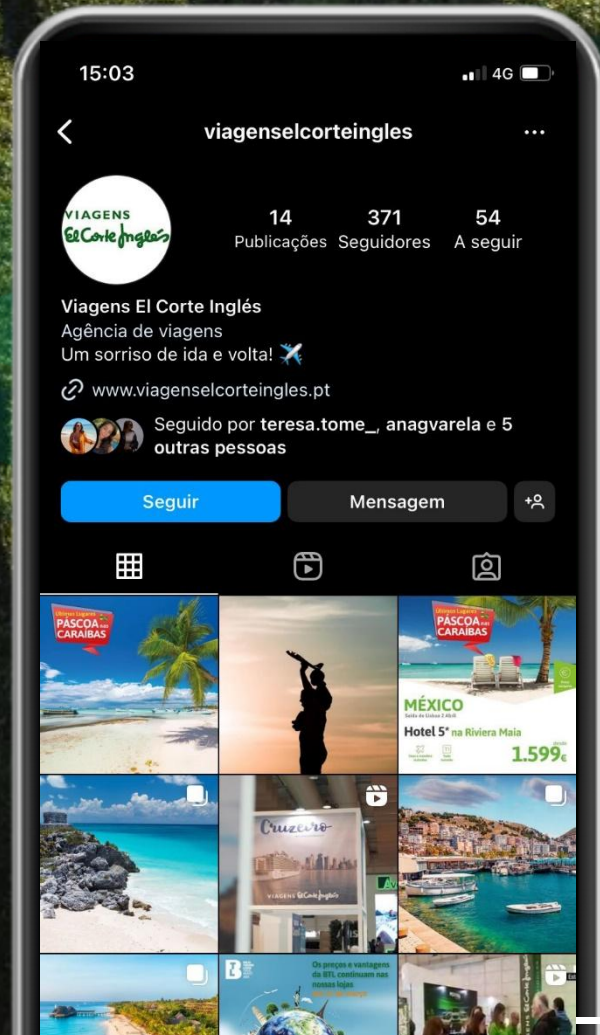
15:03

4G

viagenselcorteingles

VIAGENS El Corte Inglés

14 Publicações

371 Seguidores

54 A seguir

Viagens El Corte Inglés
Agência de viagens
Um sorriso de ida e volta! ✈️

www.viagenselcorteingles.pt

Seguido por teresa.tome_, anagvarela e 5 outras pessoas

Seguir

Mensagem

Últimos Lugares PÁSCOA nas CARAÍBAS

Últimos Lugares PÁSCOA nas CARAÍBAS

MÉXICO
Saída de Lisboa 2 Abril

Hotel 5* na Riviera Maia

desde 1.599€

Cruzeiro

VIAGENS El Corte Inglés

Os preços e vantagens da BTL continuam nas nossas lojas